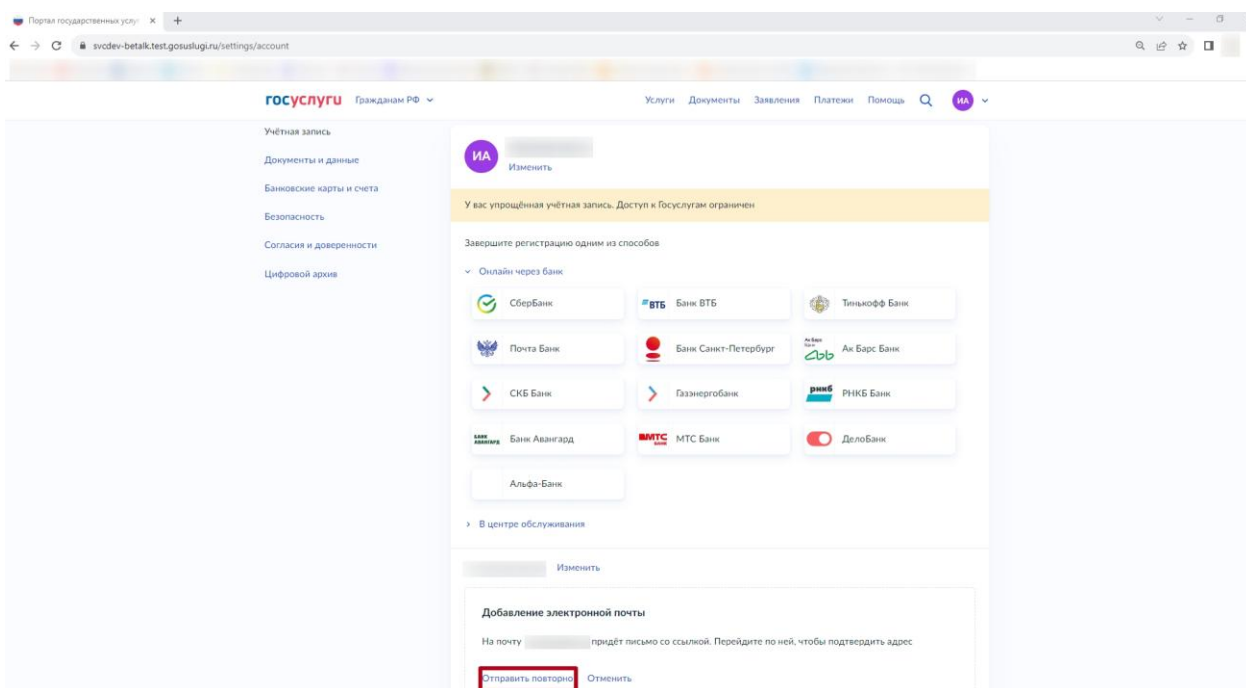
Портал государственных услуг ×

svcdev-betalk.test.gosuslugi.ru/settings/account

госуслуги Гражданам РФ

Услуги Документы Заявления Платежи Помощь ИА

Учётная запись

Документы и данные

Банковские карты и счета

Безопасность

Согласия и доверенности

Цифровой архив

ИА

Изменить

У вас упрощённая учётная запись. Доступ к Госуслугам ограничен

Завершите регистрацию одним из способов

Онлайн через банк

СберБанк

ВТБ Банк ВТБ

Тинькофф Банк

Почта Банк

Банк Санкт-Петербург

Ак Барс Банк

СКБ Банк

Газэнергобанк

РНКБ РНКБ Банк

Банк Авангард

МТС Банк

ДелоБанк

Альфа-Банк

В центре обслуживания

Изменить

Добавление электронной почты

На почту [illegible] придёт письмо со ссылкой. Перейдите по ней, чтобы подтвердить адрес

Отправить повторно Отменить